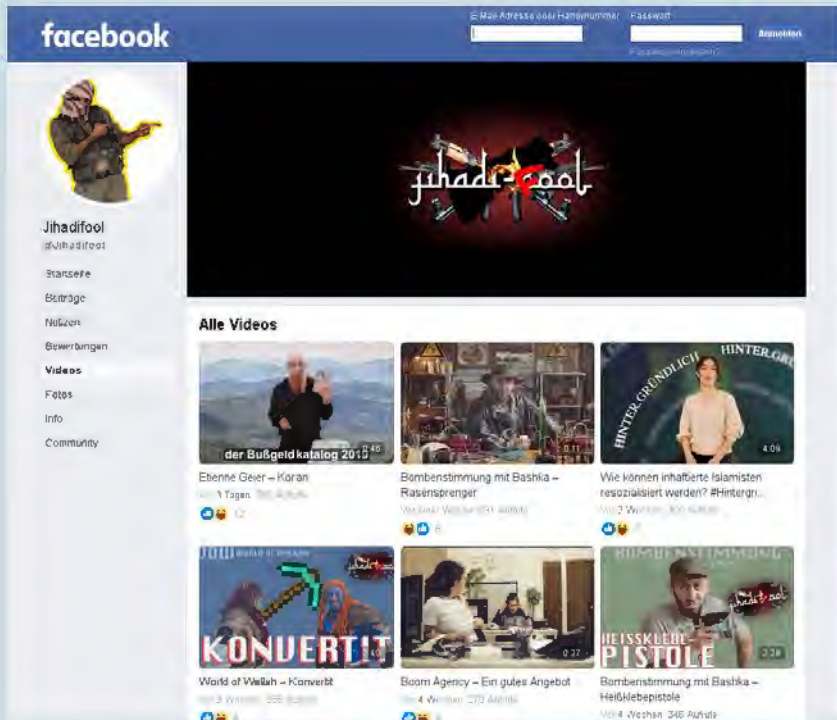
facebook

E-Mail-Adresse oder Handynummer Passwort

Anmelden

Passwort vergessen?

jihadi-fool

Jihadifool
@Jihadifool

Startseite
Beiträge
Nutzen
Bewertungen
Videos
Fotos
Info
Community

Alle Videos

der Bußgeldkatalog 2019 2:45

Etienne Geier – Koran
Vor 3 Tagen · 395 Aufrufe

Bombenstimmung mit Bashka – Rasensprenger
Vor 3 Wochen · 891 Aufrufe

HINTER.GRÜNDLICH HINTER.GRÜ

4:09

Wie können inhaftierte Islamisten resozialisiert werden? #Hintergrü...
Vor 2 Wochen · 300 Aufrufe

World of Wallah

jihadi-fool

KONVERTIT

World of Wallah – Konvertit
Vor 3 Wochen · 356 Aufrufe

0:27

Boom Agency – Ein gutes Angebot
Vor 4 Wochen · 270 Aufrufe

BOMBENSTIMMUNG

jihadi-fool

HEISSKLEBE-PISTOLE

2:33

Bombenstimmung mit Bashka – Heißklebepistole
Vor 4 Wochen · 346 Aufrufe